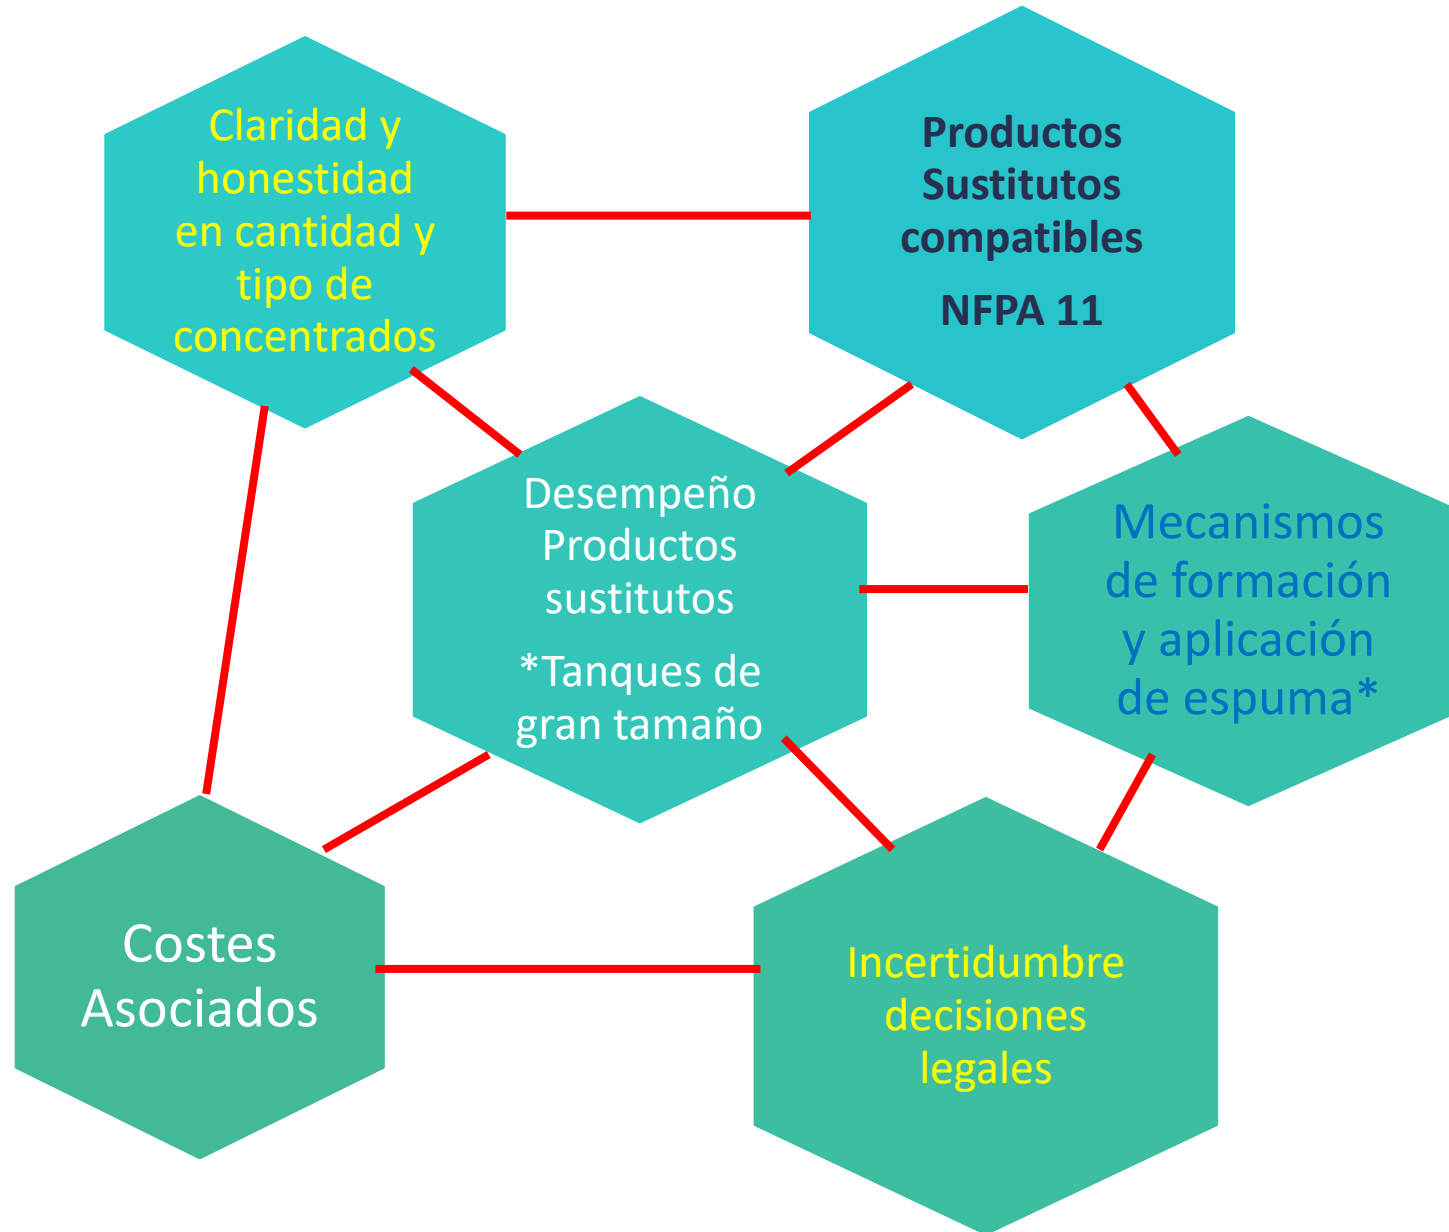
Claridad y honestidad en cantidad y tipo de concentrados

Productos Sustitutos compatibles

NFPA 11

Desempeño Productos sustitutos

*Tanques de gran tamaño

Mecanismos de formación y aplicación de espuma*

Costes Asociados

Incertidumbre decisiones legales